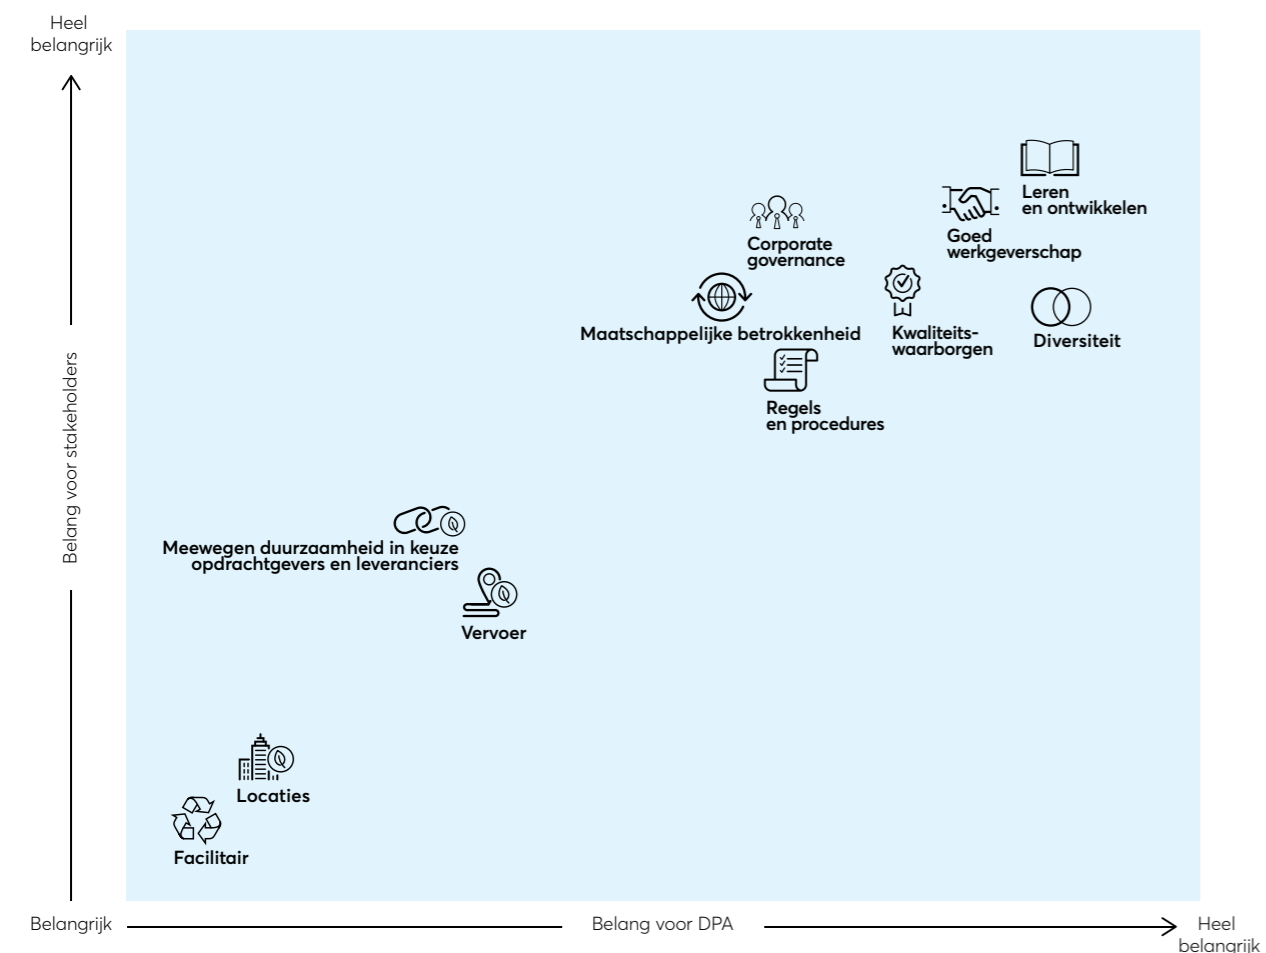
Heel belangrijk

Belang voor stakeholders

Leren en ontwikkelen

Goed werkgeverschap

Corporate governance

Maatschappelijke betrokkenheid

Kwaliteitswaarborgen

Diversiteit

Regels en procedures

Meewegen duurzaamheid in keuze opdrachtgevers en leveranciers

Vervoer

Locaties

Facilitair

Belangrijk

Belang voor DPA

Heel belangrijk